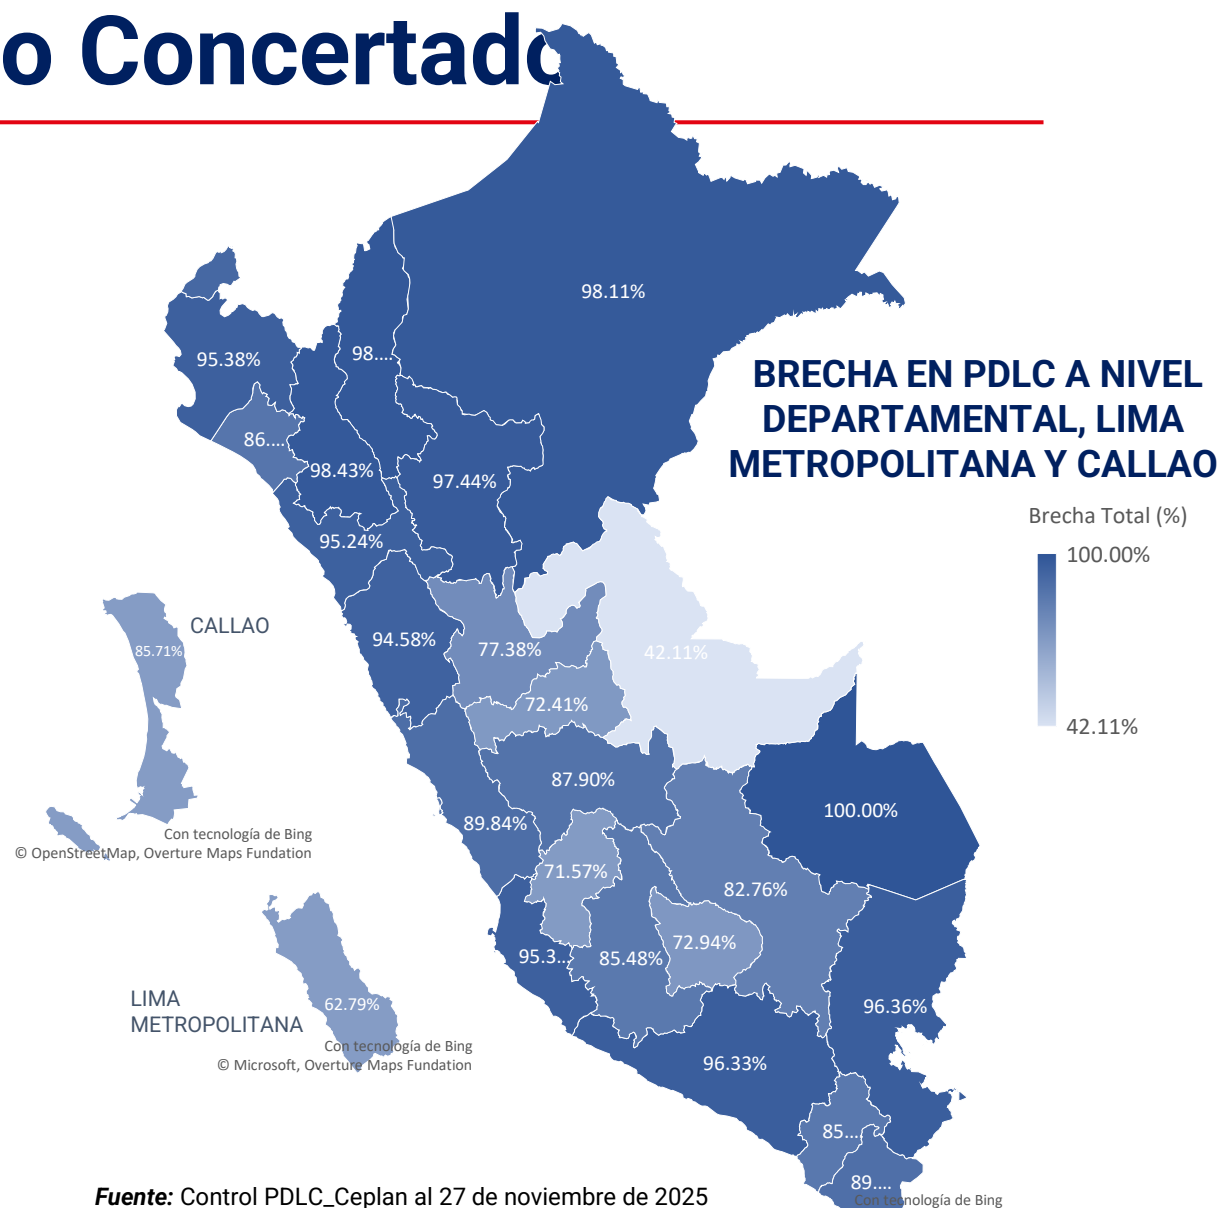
o Concertado

BRECHA EN PDLC A NIVEL DEPARTAMENTAL, LIMA METROPOLITANA Y CALLAO

Brecha Total (%)

100.00%

42.11%

98.11%

95.38%

98....

86....

98.43%

97.44%

95.24%

94.58%

77.38%

42.11%

72.41%

87.90%

100.00%

89.84%

71.57%

82.76%

72.94%

95.3...

85.48%

96.36%

96.33%

85....

89....

CALLAO

85.71%

Con tecnología de Bing
© OpenStreetMap, Overture Maps Fundation

LIMA METROPOLITANA

62.79%

Con tecnología de Bing
© Microsoft, Overture Maps Fundation

Con tecnología de Bing

Fuente: Control PDLC_Ceplan al 27 de noviembre de 2025